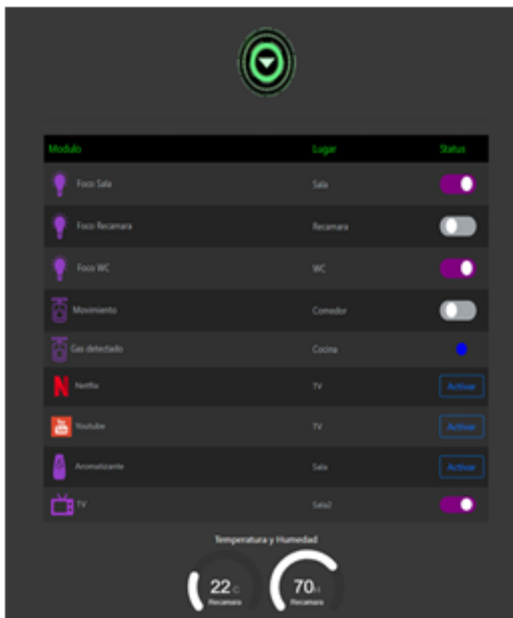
| Modulo | Lugar | Status |
|---|---|---|
| Foco Sala | Sala | |
| Foco Recamara | Recamara | |
| Foco WC | WC | |
| Movimiento | Comedor | |
| Gas detectado | Cocina | |
| Netflix | TV | Activar |
| Youtube | TV | Activar |
| Aromatizante | Sala | Activar |
| TV | Sala2 | |

Temperatura y Humedad

22 C Recamara

70 H Recamara